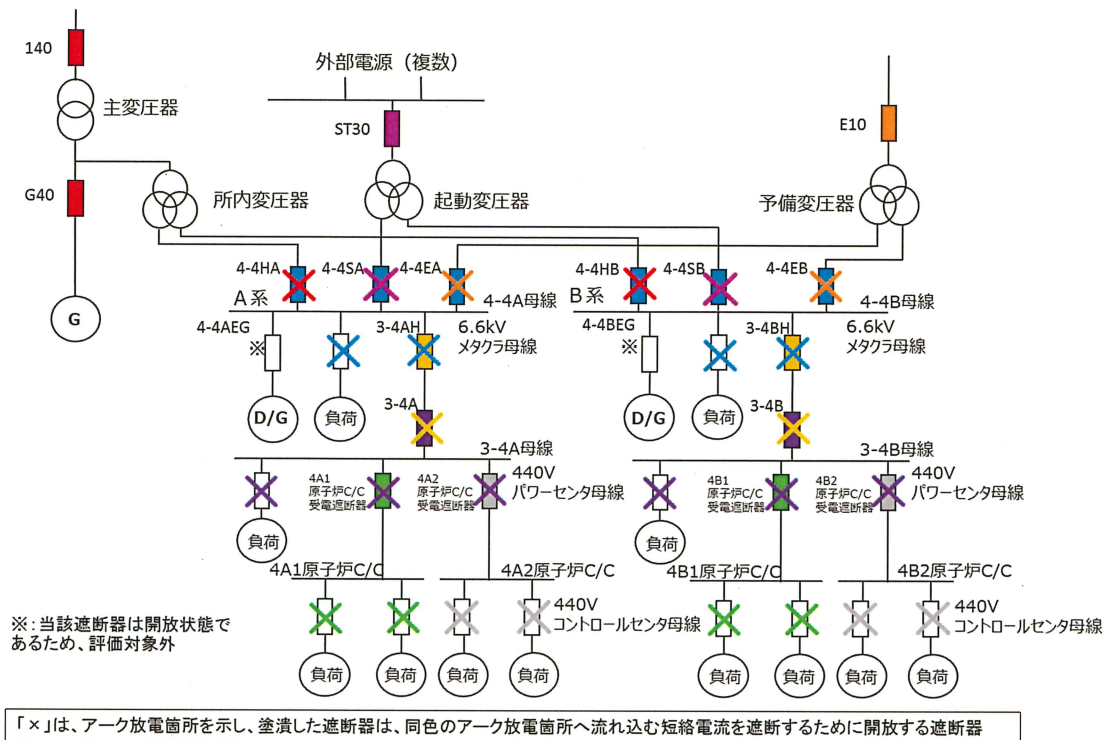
140

主変圧器

G40

G

外部電源（複数）

ST30

所内変圧器

起動変圧器

E10

予備変圧器

4-4HA 4-4SA 4-4EA

A系

4-4A母線

4-4AEG

※

3-4AH

6.6kV
メタクラ母線

D/G

負荷

3-4A

3-4A母線

4A1
原子炉C/C
受電遮断器

4A2
原子炉C/C
受電遮断器

440V
パワーセンタ母線

負荷

4A1原子炉C/C

4A2原子炉C/C

440V
コントロールセンタ母線

負荷 負荷 負荷 負荷

4-4HB 4-4SB 4-4EB

B系

4-4B母線

4-4BEG

※

3-4BH

6.6kV
メタクラ母線

D/G

負荷

3-4B

3-4B母線

4B1
原子炉C/C
受電遮断器

4B2
原子炉C/C
受電遮断器

440V
パワーセンタ母線

負荷

4B1原子炉C/C

4B2原子炉C/C

440V
コントロールセンタ母線

負荷 負荷 負荷 負荷

※：当該遮断器は開放状態であるため、評価対象外

「×」は、アーク放電箇所を示し、塗潰した遮断器は、同色のアーク放電箇所へ流れ込む短絡電流を遮断するために開放する遮断器